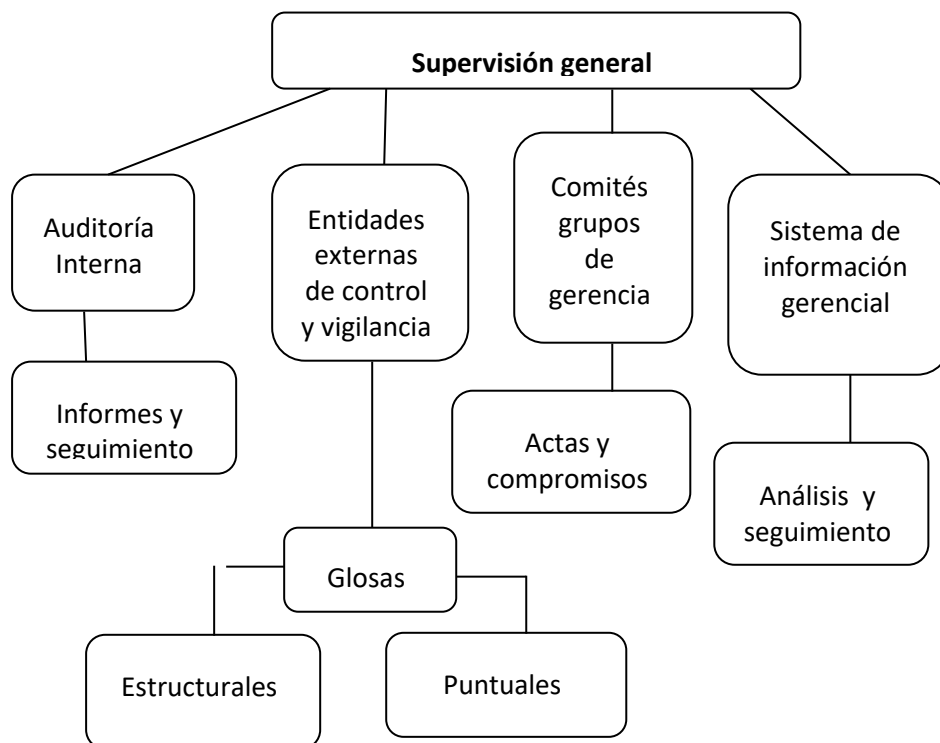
Supervisión general

Auditoría Interna

Informes y seguimiento

Entidades externas de control y vigilancia

Glosas

Estructurales

Puntuales

Comités grupos de gerencia

Actas y compromisos

Sistema de información gerencial

Análisis y seguimiento